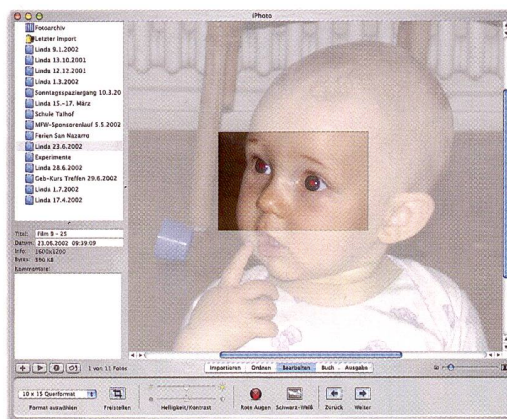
iPhoto

Fotoarchiv
Letzter Import
Linda 9.1.2002
Linda 13.10.2001
Linda 12.12.2001
Linda 1.3.2002
Sonntagsspaziergang 10.3.20
Linda 15.-17. März
Schule Talhof
MFW-Sponsorenlauf 5.5.2002
Ferien San Nazarro
Linda 23.6.2002
Experimente
Linda 28.6.2002
Geb-Kurs Treffen 29.6.2002
Linda 1.7.2002
Linda 17.4.2002

Titel: Film 8 - 25
Datum: 23.06.2002 09:39:09
Info: 1600x1200
Bytes: 590 KB
Kommentare:

1 von 11 Fotos

Importieren Ordnen Bearbeiten Buch Ausgabe

10 x 15 Querformat
Format auswählen Freistellen Helligkeit/Kontrast Rote Augen Schwarz-Weiß Zurück Weiter